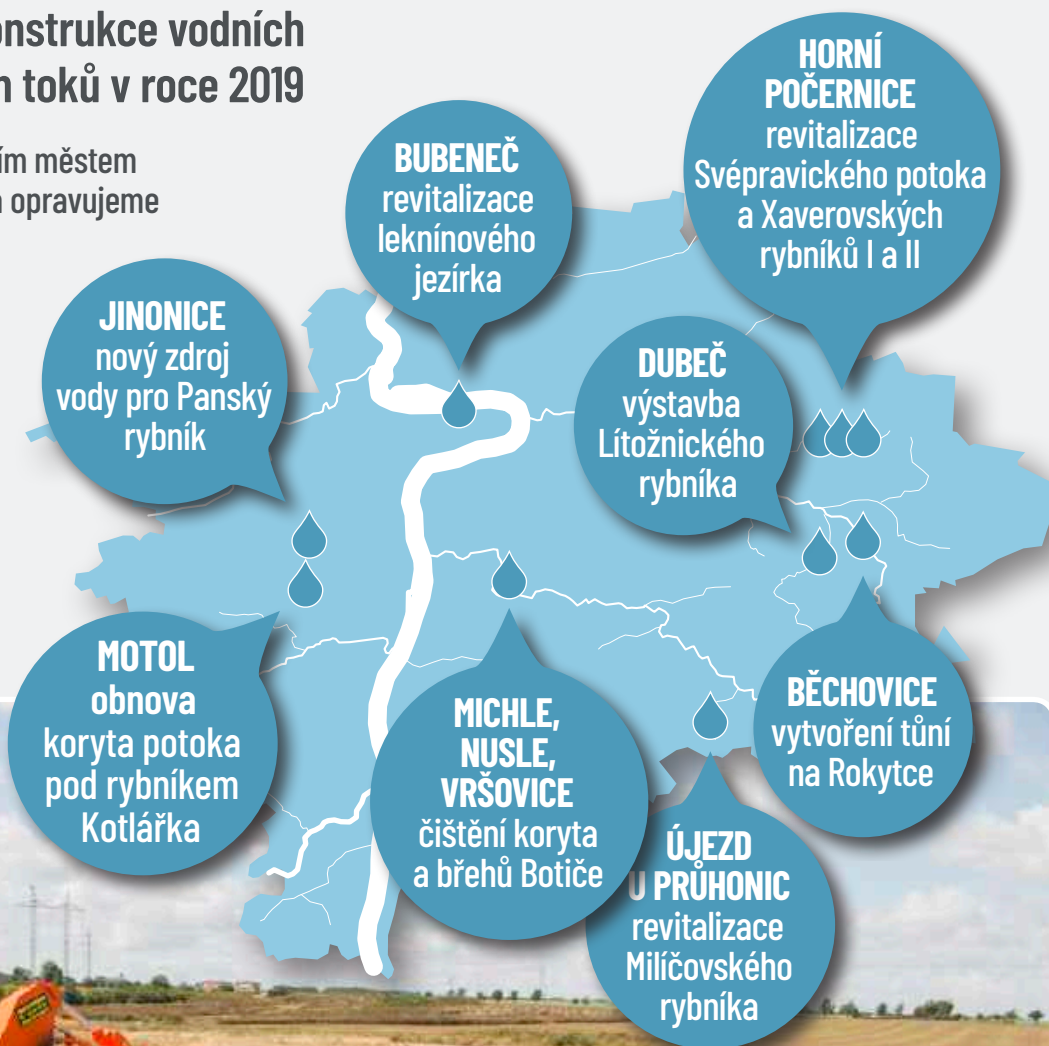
onstrukce vodních
n toků v roce 2019

ím městem
n opravujeme

BUBENEČ
revitalizace leknínového jezírka

HORNÍ POČERNICE
revitalizace Svépravického potoka a Xaverovských rybníků I a II

JINONICE
nový zdroj vody pro Panský rybník

DUBEČ
výstavba Lítožnického rybníka

MOTOL
obnova koryta potoka pod rybníkem Kotlářka

MICHLE, NUSLE, VRŠOVICE
čištění koryta a břehů Botiče

BĚCHOVICE
vytvoření tůní na Rokytce

ÚJEZD U PRŮHONIC
revitalizace Milíčovského rybníka